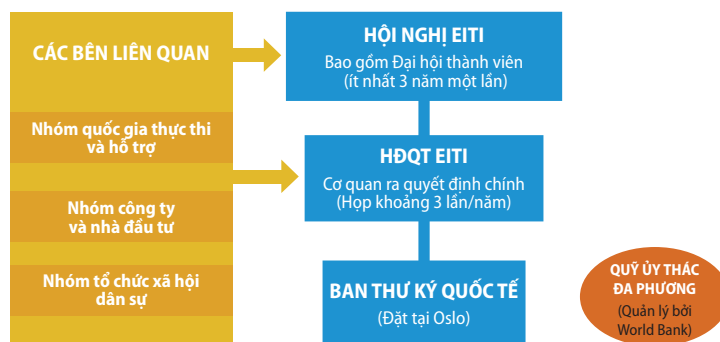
CÁC BÊN LIÊN QUAN

Nhóm quốc gia thực thi và hỗ trợ

Nhóm công ty và nhà đầu tư

Nhóm tổ chức xã hội dân sự

HỘI NGHỊ EITI
Bao gồm Đại hội thành viên (ít nhất 3 năm một lần)

HĐQT EITI
Cơ quan ra quyết định chính (Họp khoảng 3 lần/năm)

BAN THƯ KÝ QUỐC TẾ
(Đặt tại Oslo)

QUỸ ỦY THÁC ĐA PHƯƠNG
(Quản lý bởi World Bank)